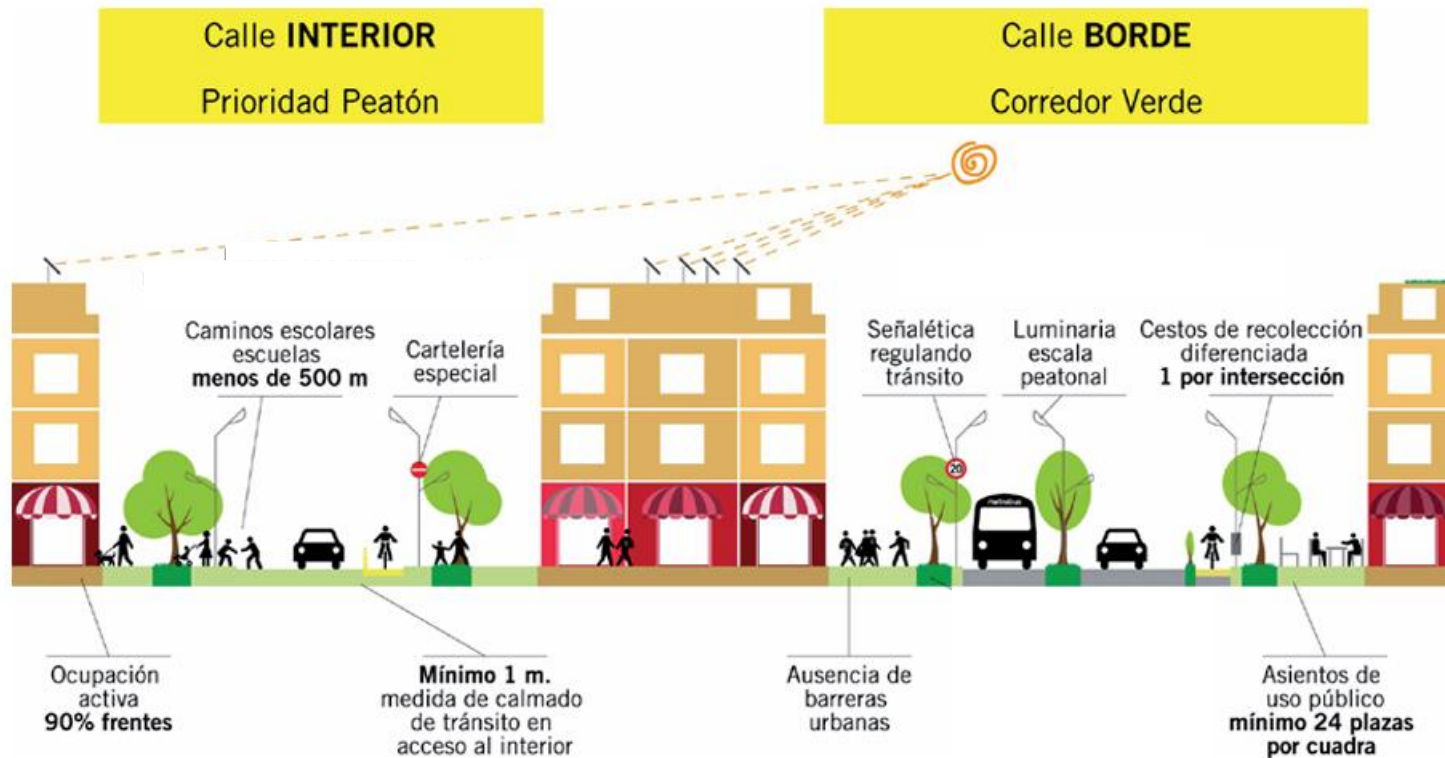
Calle **INTERIOR**
Prioridad Peatón

Calle **BORDE**
Corredor Verde

Caminos escolares escuelas **menos de 500 m**

Cartelería especial

Señalética regulando tránsito

Luminaria escala peatonal

Cestos de recolección diferenciada **1 por intersección**

20

metrobus

Ocupación activa **90% frentes**

**Mínimo 1 m.** medida de calmado de tránsito en acceso al interior

Ausencia de barreras urbanas

Asientos de uso público **mínimo 24 plazas por cuadra**